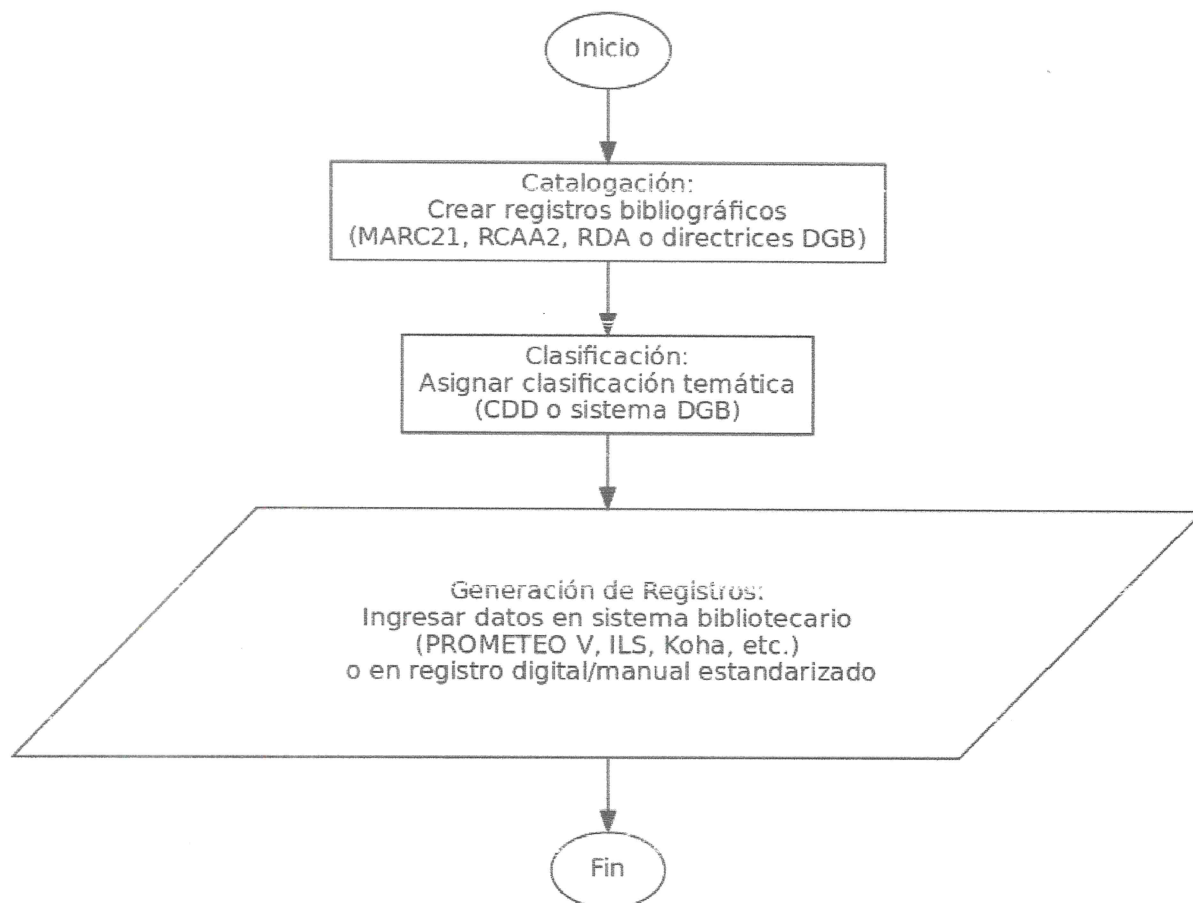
Inicio

Catalogación:
Crear registros bibliográficos
(MARC21, RCAA2, RDA o directrices DGB)

Clasificación:
Asignar clasificación temática
(CDD o sistema DGB)

Generación de Registros:
Ingresar datos en sistema bibliotecario
(PROMETEO V, ILS, Koha, etc.)
o en registro digital/manual estandarizado

Fin